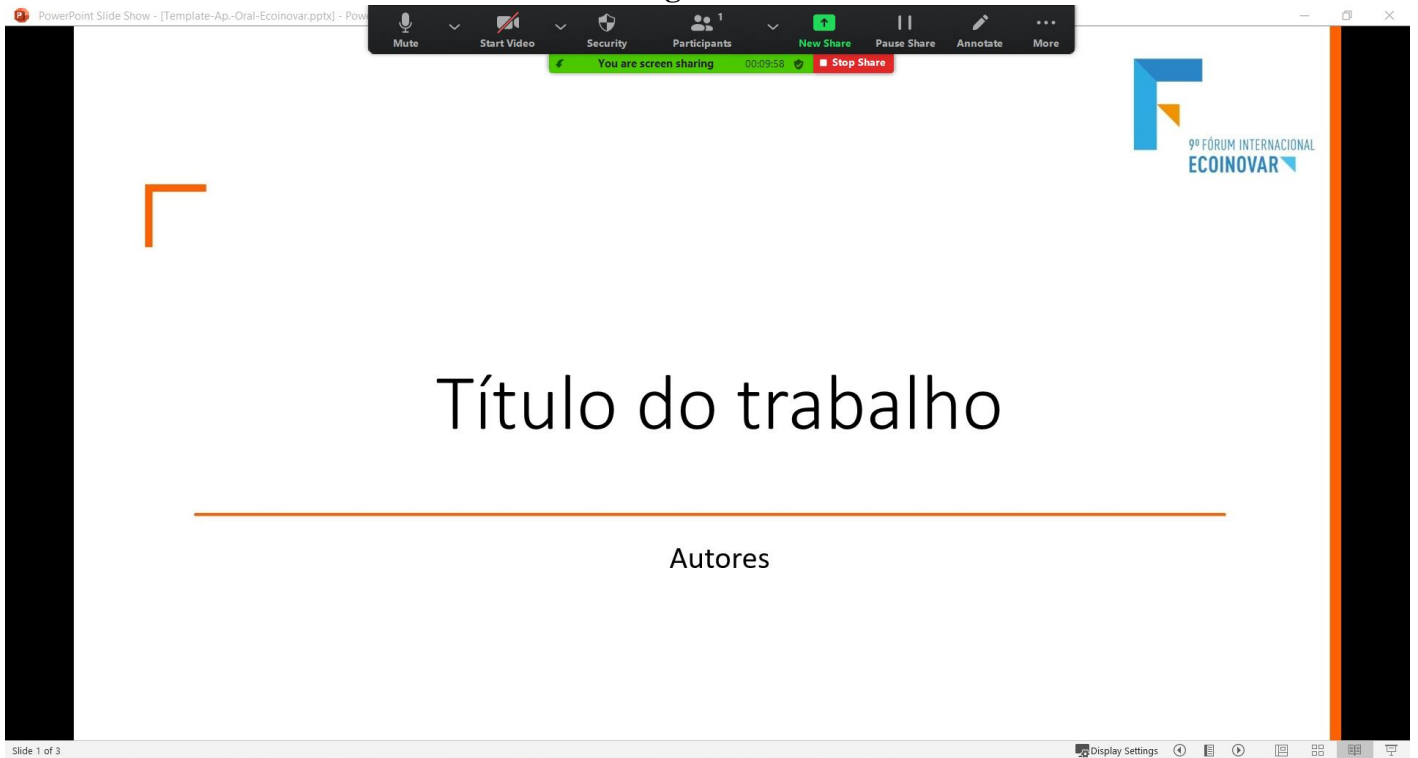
PowerPoint Slide Show - [Template-Ap.-Oral-Ecoinovar.pptx] - Pow

Mute Start Video Security Participants 1 New Share Pause Share Annotate More

You are screen sharing 00:09:58 Stop Share

9º FÓRUM INTERNACIONAL
ECOINOVAR

Título do trabalho

Autores

Slide 1 of 3

Display Settings